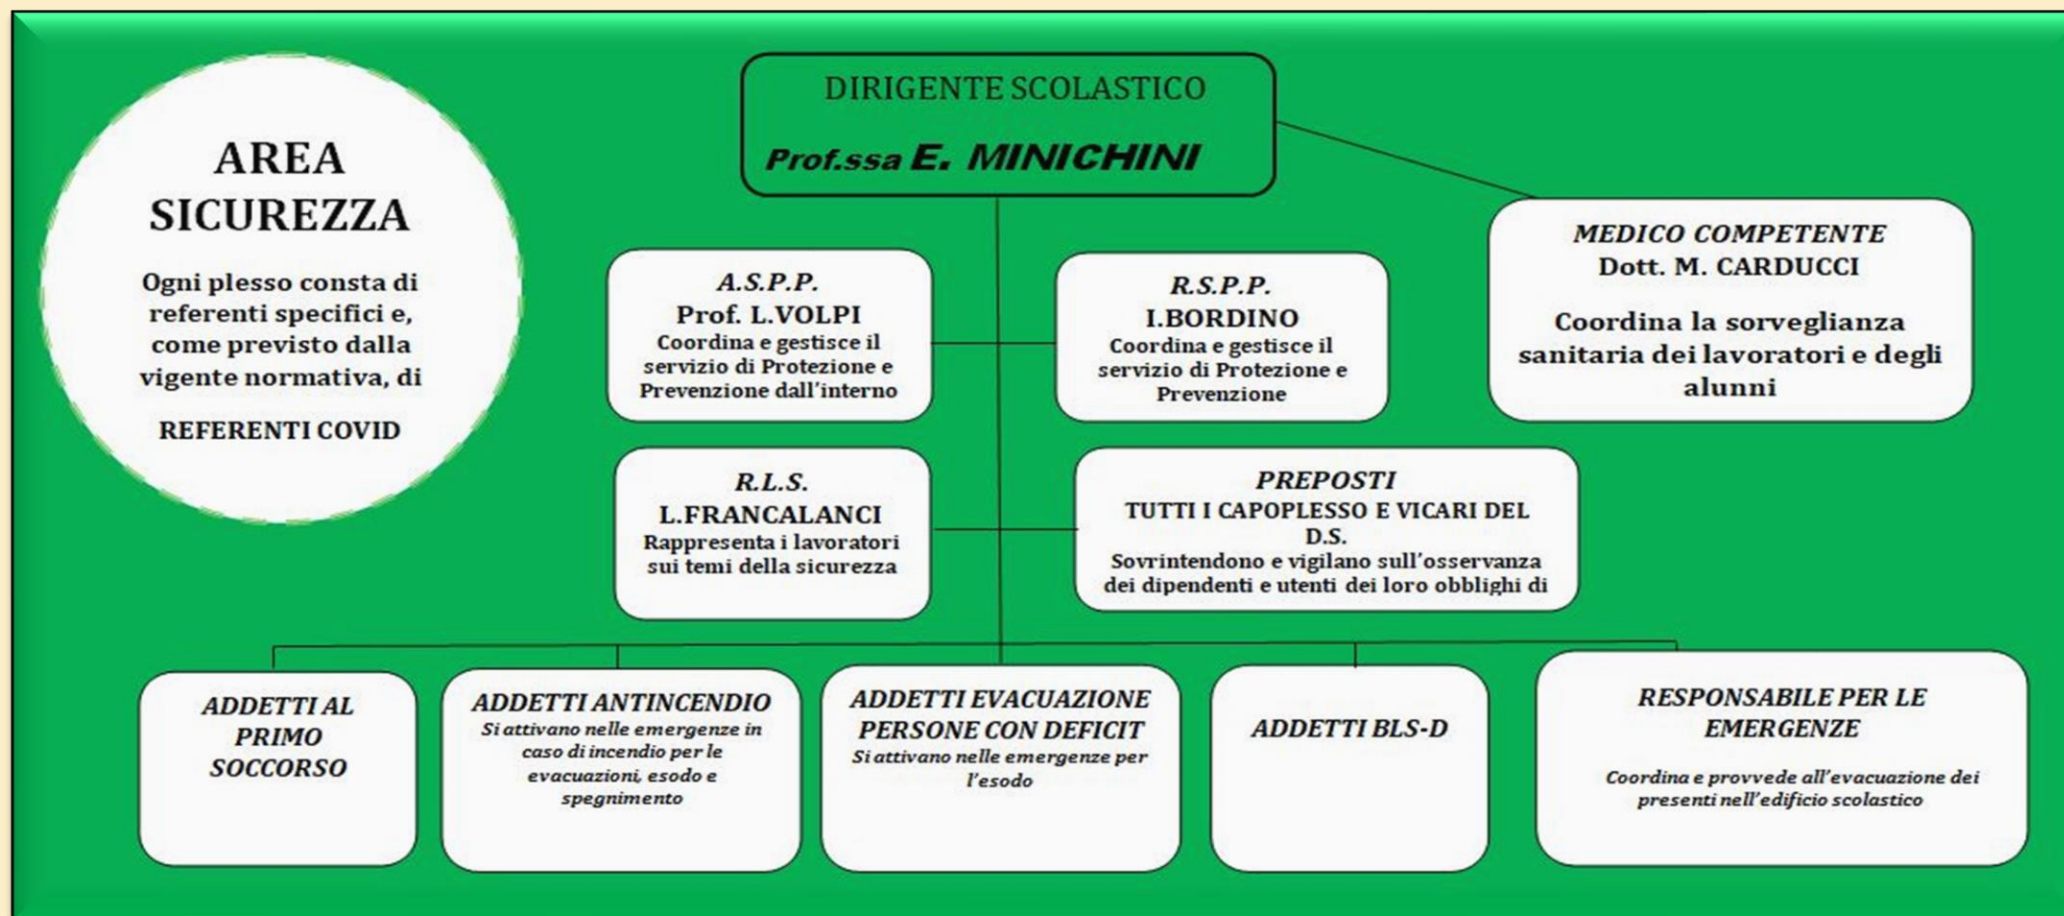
AREA SICUREZZA

Ogni plesso consta di referenti specifici e, come previsto dalla vigente normativa, di

REFERENTI COVID

DIRIGENTE SCOLASTICO

Prof.ssa E. MINICHINI

A.S.P.P.
Prof. L.VOLPI
Coordina e gestisce il servizio di Protezione e Prevenzione dall'interno

R.S.P.P.
I.BORDINO
Coordina e gestisce il servizio di Protezione e Prevenzione

MEDICO COMPETENTE
Dott. M. CARDUCCI

Coordina la sorveglianza sanitaria dei lavoratori e degli alunni

R.L.S.
L.FRANCALANCI
Rappresenta i lavoratori sui temi della sicurezza

PREPOSTI
TUTTI I CAPOPLESSO E VICARI DEL D.S.
Sovrintendono e vigilano sull'osservanza dei dipendenti e utenti dei loro obblighi di

ADDETTI AL PRIMO SOCCORSO

ADDETTI ANTINCENDIO
Si attivano nelle emergenze in caso di incendio per le evacuazioni, esodo e spegnimento

ADDETTI EVACUAZIONE PERSONE CON DEFICIT
Si attivano nelle emergenze per l'esodo

ADDETTI BLS-D

RESPONSABILE PER LE EMERGENZE

Coordina e provvede all'evacuazione dei presenti nell'edificio scolastico